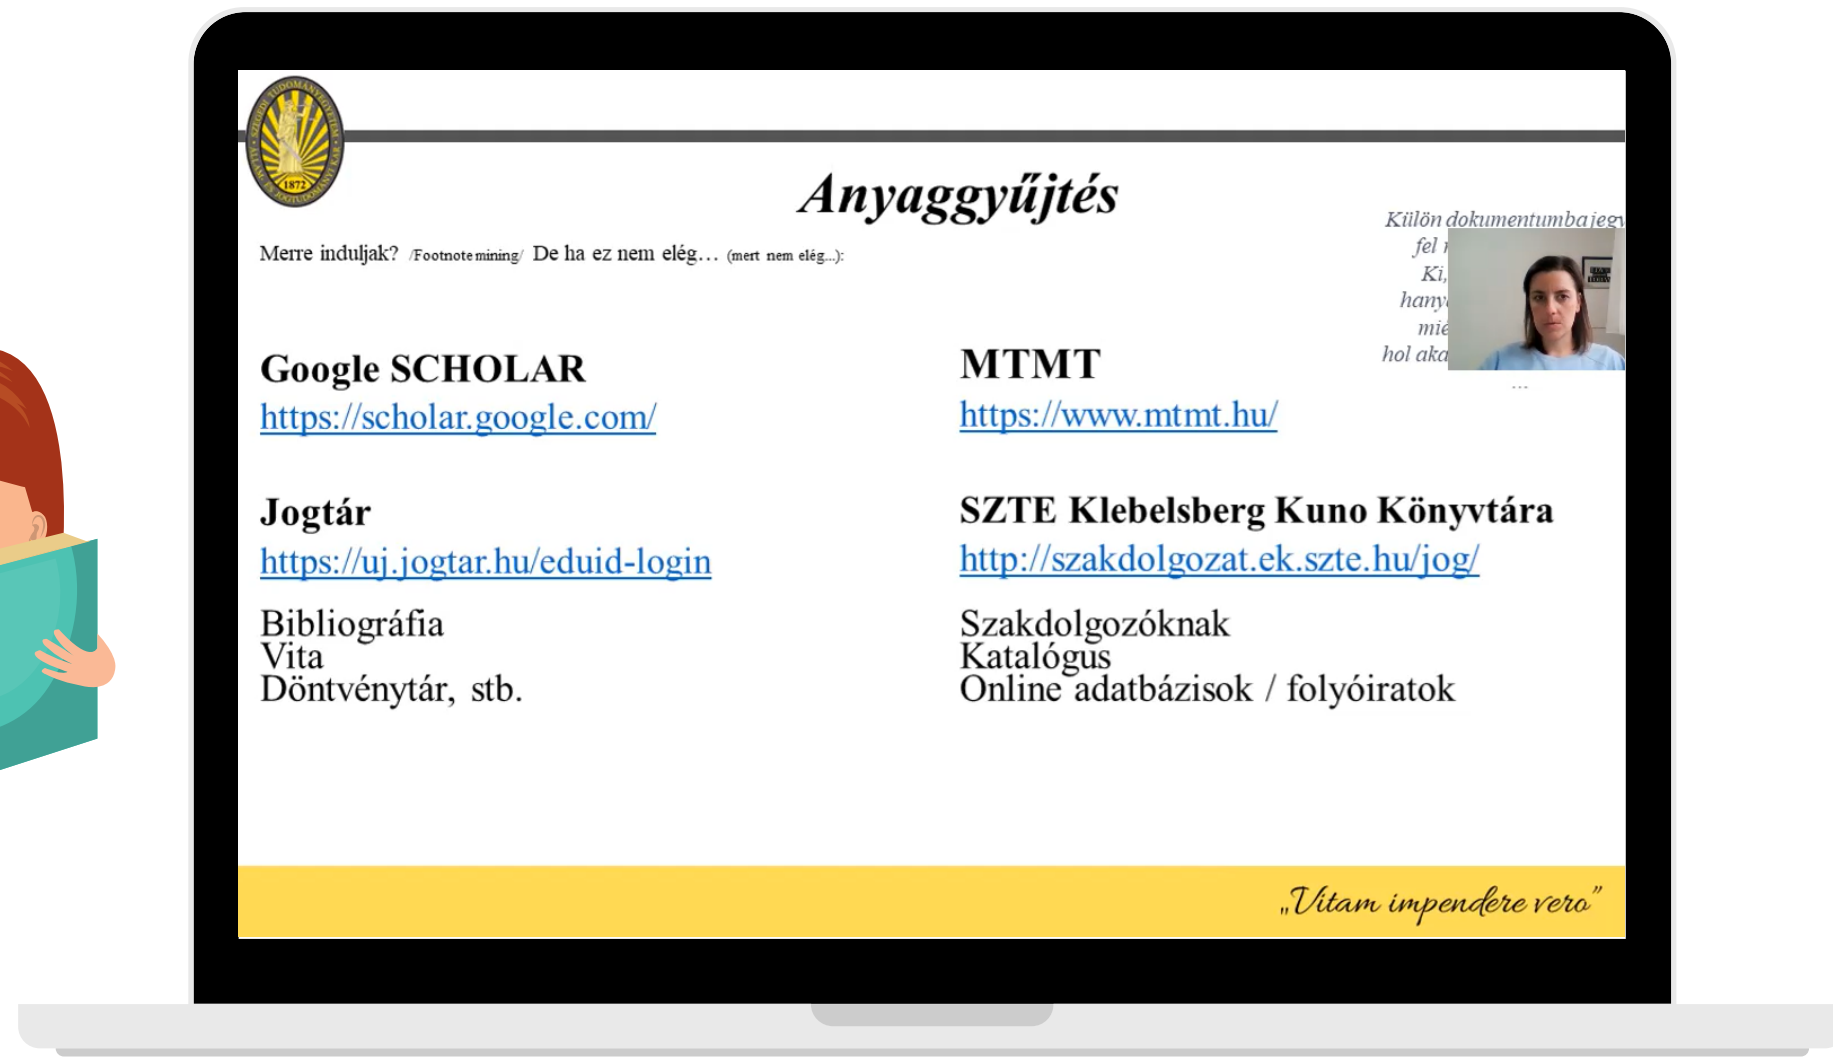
1872

Anyaggyűjtés

Merre induljak? /Footnote mining/ De ha ez nem elég… (mert nem elég…):

Külön dokumentumba jegy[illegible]
fel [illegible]
Ki, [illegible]
hany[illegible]
mie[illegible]
hol aka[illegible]
…

Google SCHOLAR
https://scholar.google.com/

Jogtár
https://uj.jogtar.hu/eduid-login

Bibliográfia
Vita
Döntvénytár, stb.

MTMT
https://www.mtmt.hu/

SZTE Klebelsberg Kuno Könyvtára
http://szakdolgozat.ek.szte.hu/jog/

Szakdolgozóknak
Katalógus
Online adatbázisok / folyóiratok

„Vitam impendere vero”